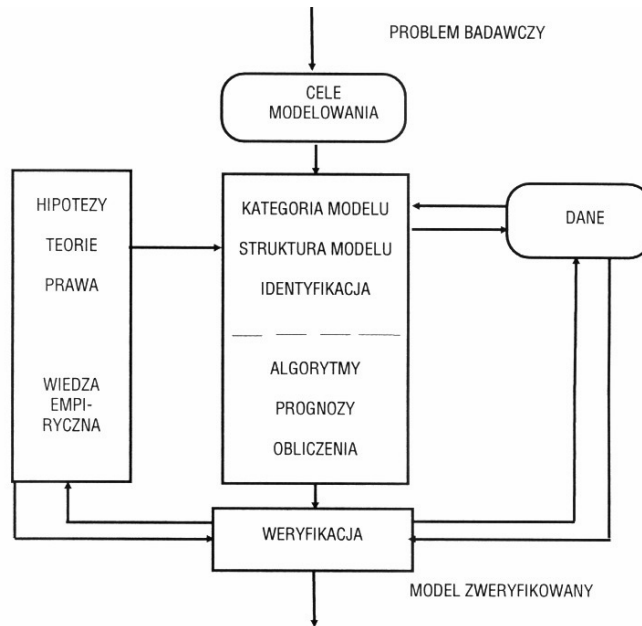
PROBLEM BADAWCZY

CELE MODELOWANIA

HIPOTEZY

TEORIE

PRAWA

WIEDZA EMPI-RYCZNA

KATEGORIA MODELU

STRUKTURA MODELU

IDENTYFIKACJA

ALGORYTMY

PROGNOZY

OBLICZENIA

DANE

WERYFIKACJA

MODEL ZWERYFIKOWANY